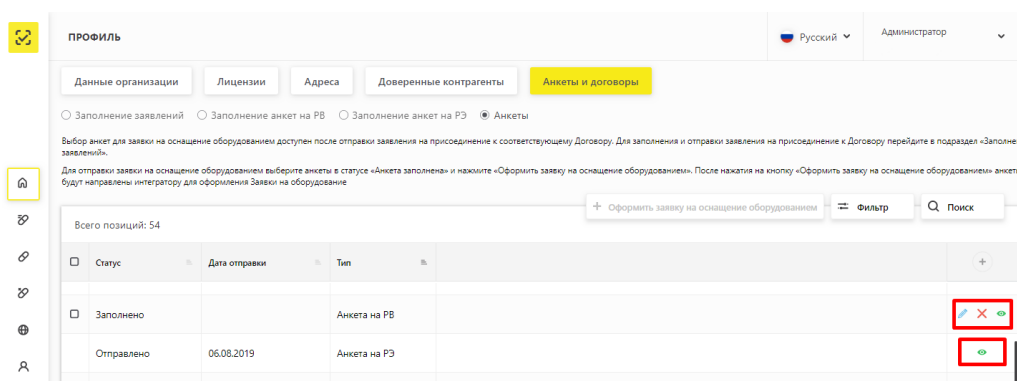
ПРОФИЛЬ

Русский

Администратор

Данные организации | Лицензии | Адреса | Доверенные контрагенты | Анкеты и договоры

○ Заполнение заявлений ○ Заполнение анкет на РВ ○ Заполнение анкет на РЭ ◉ Анкеты

Выбор анкет для заявки на оснащение оборудованием доступен после отправки заявления на присоединение к соответствующему Договору. Для заполнения и отправки заявления на присоединение к Договору перейдите в подраздел «Заполне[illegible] заявлений».

Для отправки заявки на оснащение оборудованием выберите анкеты в статусе «Анкета заполнена» и нажмите «Оформить заявку на оснащение оборудованием». После нажатия на кнопку «Оформить заявку на оснащение оборудованием» анкет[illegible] будут направлены интегратору для оформления Заявки на оборудование

+ Оформить заявку на оснащение оборудованием

Фильтр

Поиск

Всего позиций: 54

| | Статус | Дата отправки | Тип | | |
|---|---|---|---|---|---|
| ☐ | Заполнено | | Анкета на РВ | | |
| | Отправлено | 06.08.2019 | Анкета на РЭ | | |